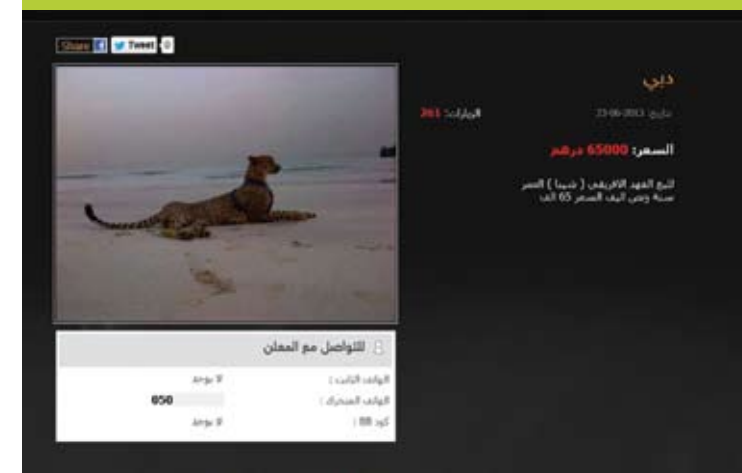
Share f Tweet

دبي

تاريخ: 23-06-2013 الزيارات: 261

السعر: 65000 درهم

للبيع الفهد الافريقي ( شيتا ) العمر سنة ونص الف السعر 65 الف

للتواصل مع المعلن

الهاتف الثابت : لا يوجد

الهاتف المتحرك : 050

كود BB : لا يوجد